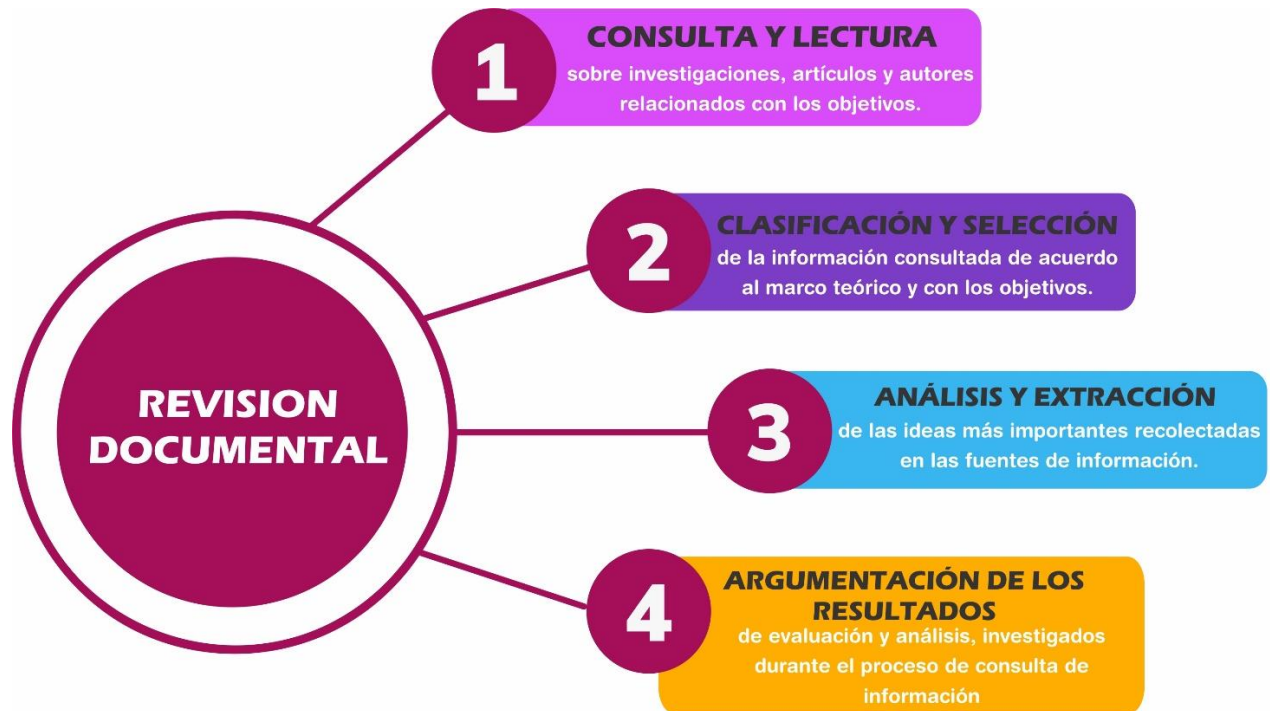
REVISION DOCUMENTAL

1
CONSULTA Y LECTURA
sobre investigaciones, artículos y autores relacionados con los objetivos.

2
CLASIFICACIÓN Y SELECCIÓN
de la información consultada de acuerdo al marco teórico y con los objetivos.

3
ANÁLISIS Y EXTRACCIÓN
de las ideas más importantes recolectadas en las fuentes de información.

4
ARGUMENTACIÓN DE LOS RESULTADOS
de evaluación y análisis, investigados durante el proceso de consulta de información